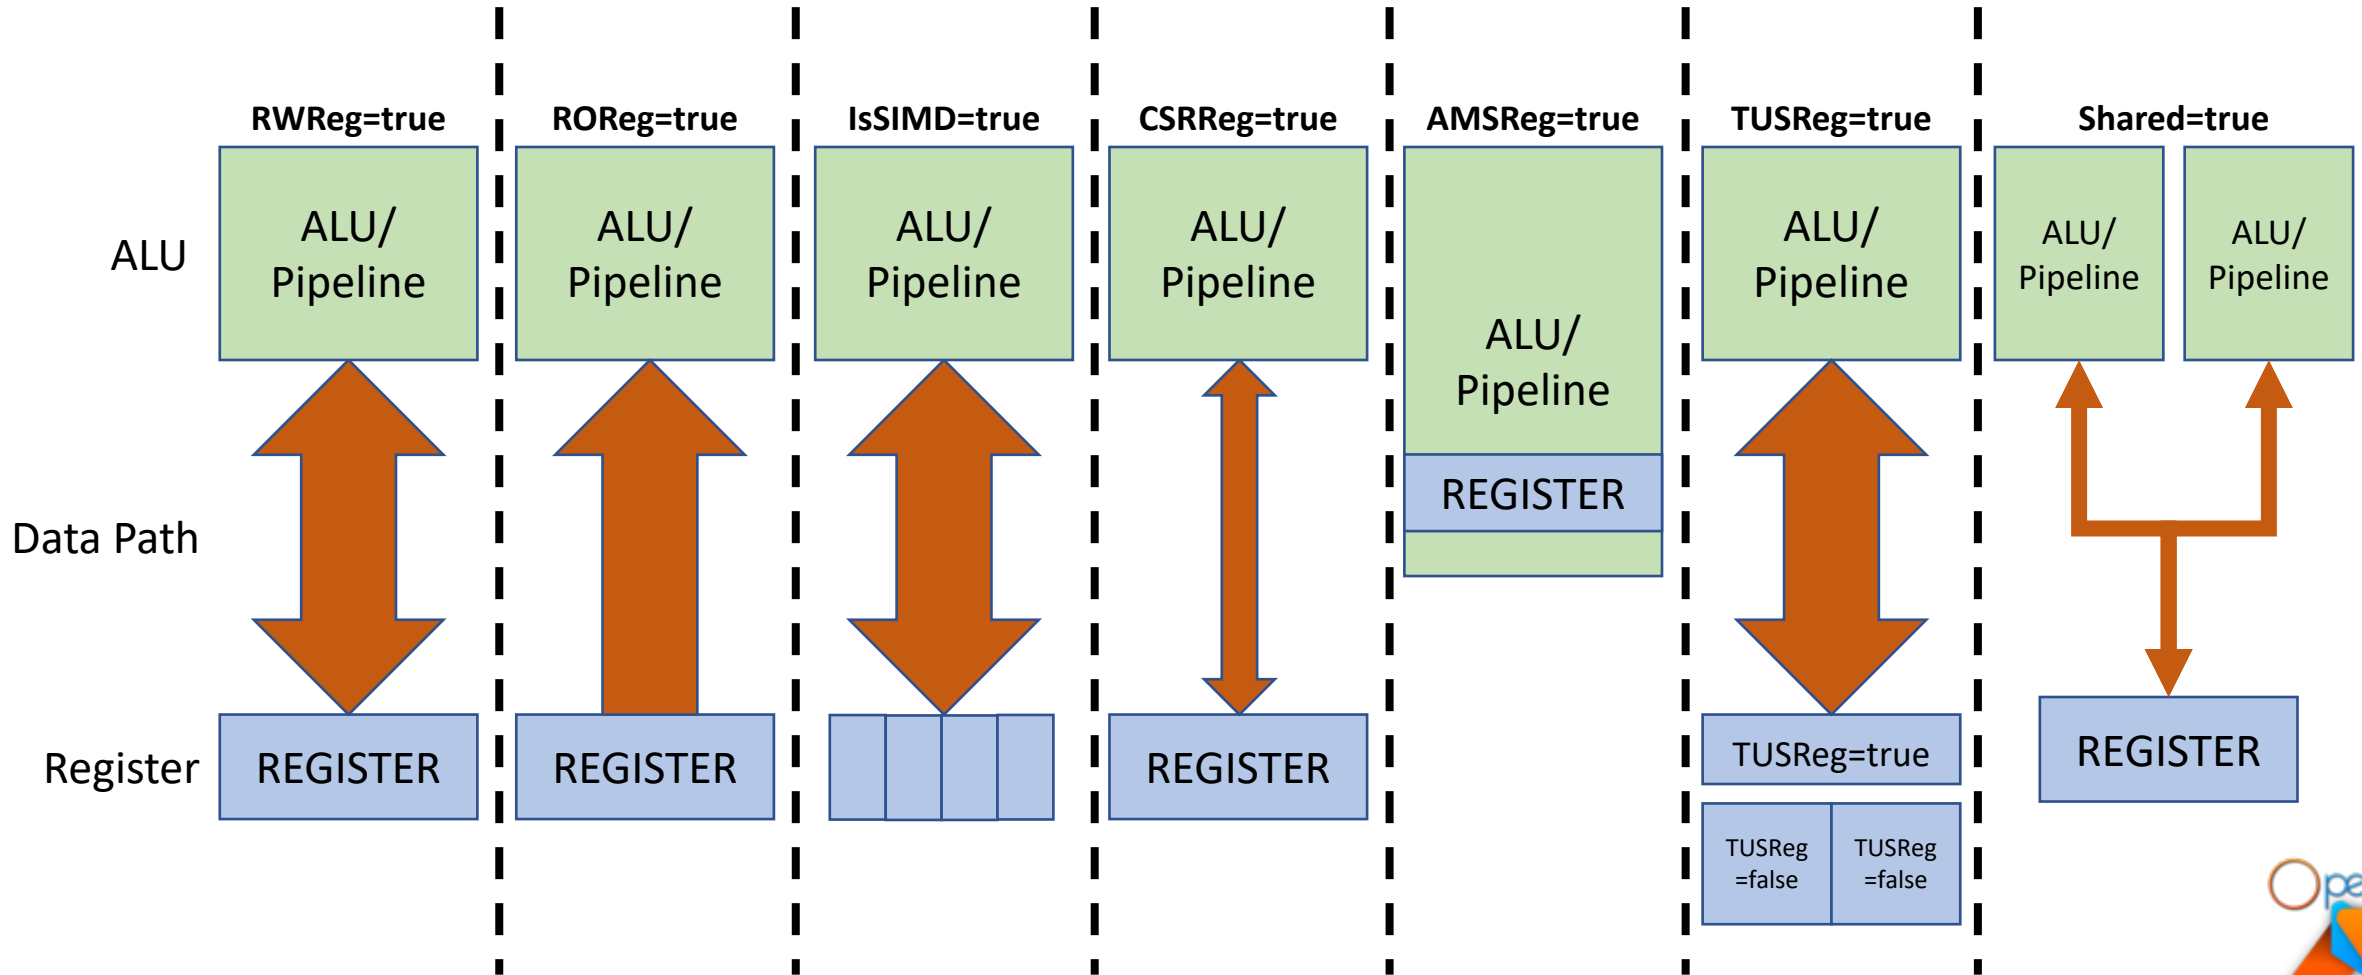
RWReg=true | ROReg=true | IsSIMD=true | CSRReg=true | AMSReg=true | TUSReg=true | Shared=true

ALU

ALU/ Pipeline

ALU/ Pipeline

ALU/ Pipeline

ALU/ Pipeline

ALU/ Pipeline

ALU/ Pipeline

ALU/ Pipeline

ALU/ Pipeline

Data Path

REGISTER

Register

REGISTER

REGISTER

REGISTER

TUSReg=true

TUSReg =false

TUSReg =false

REGISTER